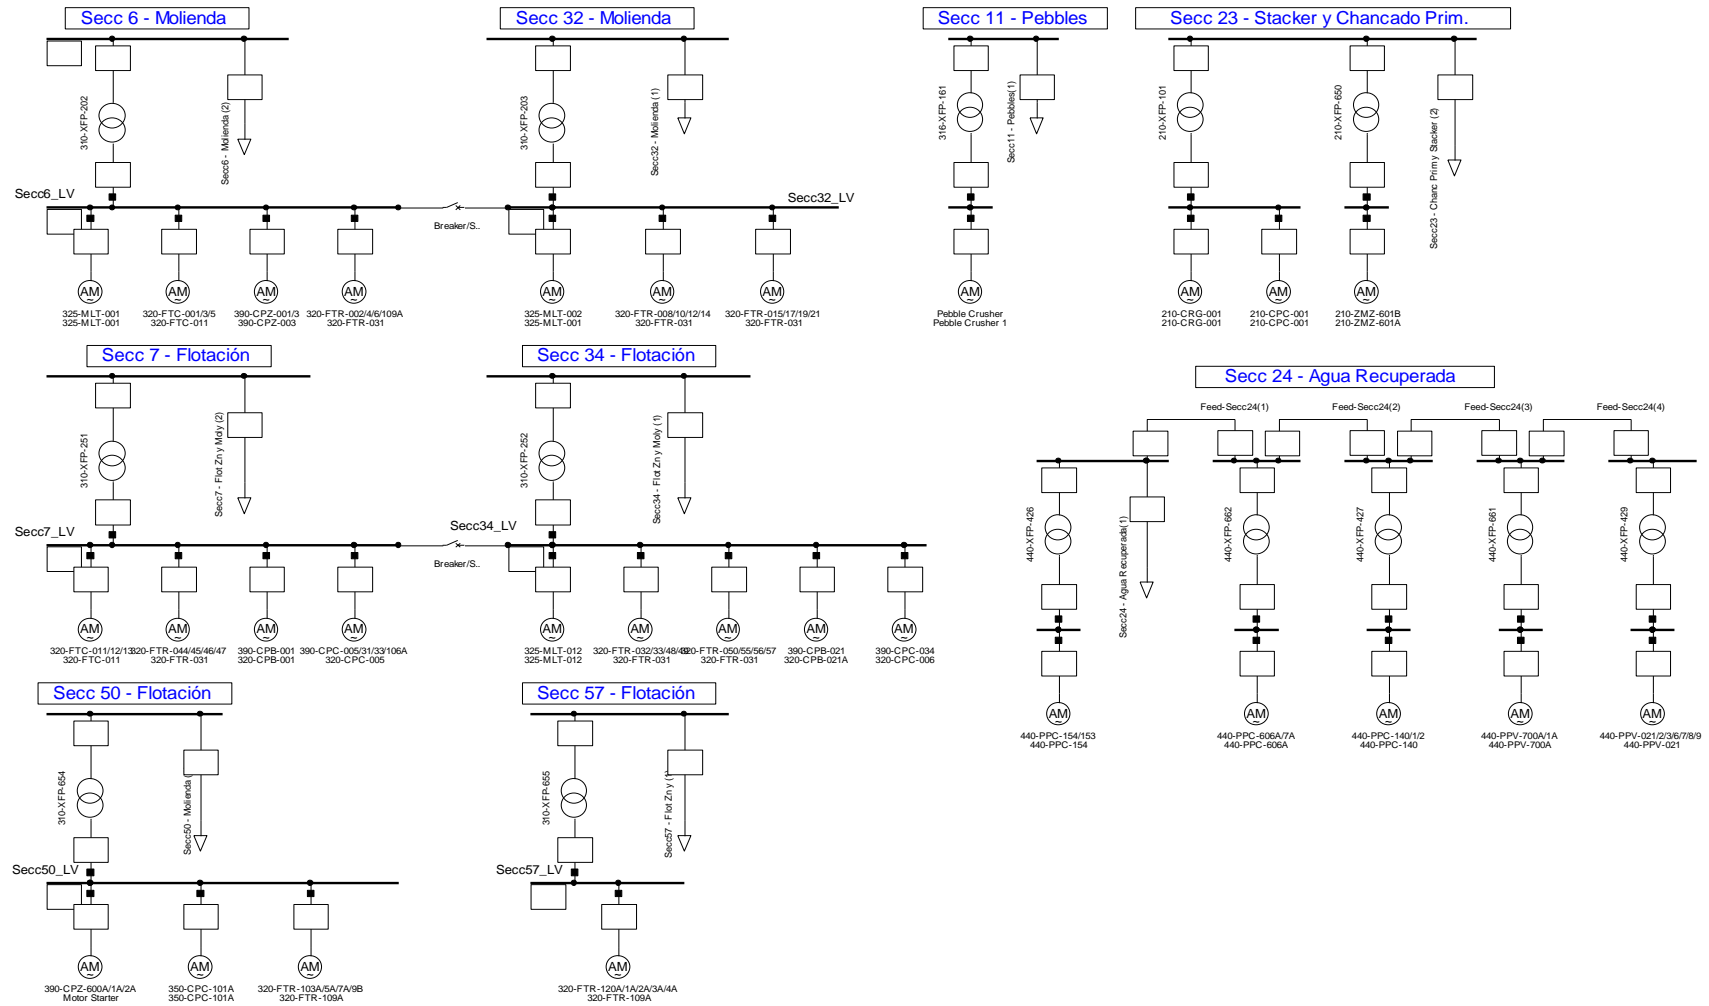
Secc 6 - Molienda

310-XFP-202

Secc6 - Molienda (2)

Secc6_LV

AM AM AM AM

325-MLT-001
325-MLT-001

320-FTC-001/3/5
320-FTC-011

390-CPZ-001/3
390-CPZ-003

320-FTR-002/4/6/109A
320-FTR-031

Breaker/S..

Secc 32 - Molienda

310-XFP-203

Secc32 - Molienda (1)

Secc32_LV

AM AM AM

325-MLT-002
325-MLT-001

320-FTR-008/10/12/14
320-FTR-031

320-FTR-015/17/19/21
320-FTR-031

Secc 11 - Pebbles

316-XFP-161

Secc11 - Pebbles(1)

AM

Pebble Crusher
Pebble Crusher 1

Secc 23 - Stacker y Chancado Prim.

210-XFP-101

210-XFP-650

Secc23 - Chanc Prim y Stacker (2)

AM AM AM

210-CRG-001
210-CRG-001

210-CPC-001
210-CPC-001

210-ZMZ-601B
210-ZMZ-601A

Secc 7 - Flotación

310-XFP-251

Secc7 - Flot Zn y Moly (2)

Secc7_LV

AM AM AM AM

320-FTC-011/12/13
320-FTC-011

320-FTR-044/45/46/47
320-FTR-031

390-CPB-001
320-CPB-001

390-CPC-005/31/33/106A
320-CPC-005

Breaker/S..

Secc 34 - Flotación

310-XFP-252

Secc34 - Flot Zn y Moly (1)

Secc34_LV

AM AM AM AM AM

325-MLT-012
325-MLT-012

320-FTR-032/33/48/49
320-FTR-031

320-FTR-050/55/56/57
320-FTR-031

390-CPB-021
320-CPB-021A

390-CPC-034
320-CPC-006

Secc 24 - Agua Recuperada

Feed-Secc24(1)

Feed-Secc24(2)

Feed-Secc24(3)

Feed-Secc24(4)

440-XFP-426

Secc24 - Agua Recuperada (1)

440-XFP-662

440-XFP-427

440-XFP-661

440-XFP-429

AM AM AM AM AM

440-PPC-154/153
440-PPC-154

440-PPC-606A/7A
440-PPC-606A

440-PPC-140/1/2
440-PPC-140

440-PPV-700A/1A
440-PPV-700A

440-PPV-021/2/3/6/7/8/9
440-PPV-021

Secc 50 - Flotación

310-XFP-654

Secc50 - Molienda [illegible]

Secc50_LV

AM AM AM

390-CPZ-600A/1A/2A
Motor Starter

350-CPC-101A
350-CPC-101A

320-FTR-103A/5A/7A/9B
320-FTR-109A

Secc 57 - Flotación

310-XFP-655

Secc57 - Flot Zn y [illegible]

Secc57_LV

AM

320-FTR-120A/1A/2A/3A/4A
320-FTR-109A